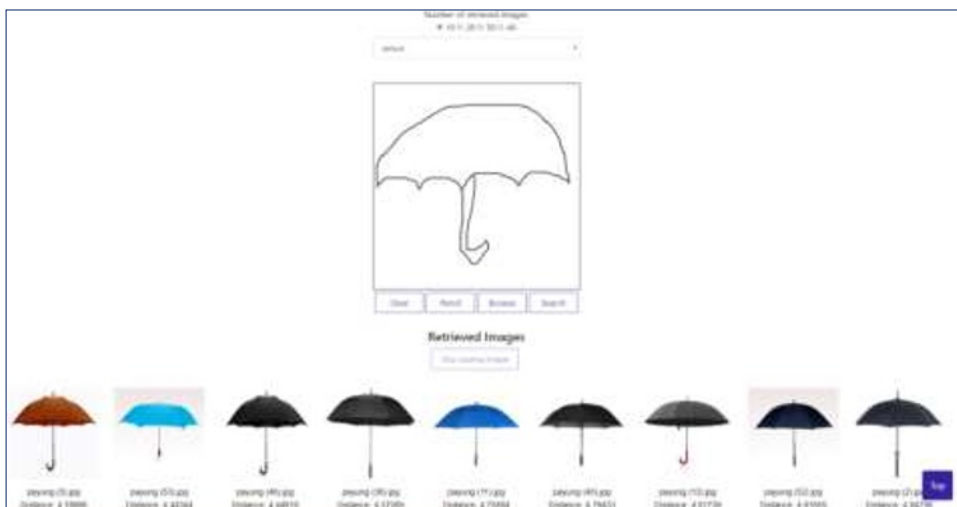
Number of retrieved images
● 10 ○ 20 ○ 30 ○ 40

default

Clear Pencil Browse Search

Retrieved Images

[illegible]

payung (5).jpg
Distance: 4.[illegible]

payung (55).jpg
Distance: 4.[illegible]

payung (46).jpg
Distance: 4.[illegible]

payung (38).jpg
Distance: 4.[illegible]

payung (7).jpg
Distance: 4.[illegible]

payung (49).jpg
Distance: 4.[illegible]

payung (12).jpg
Distance: 4.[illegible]

payung (52).jpg
Distance: 4.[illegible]

payung (2).jpg
Distance: 4.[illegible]

Top